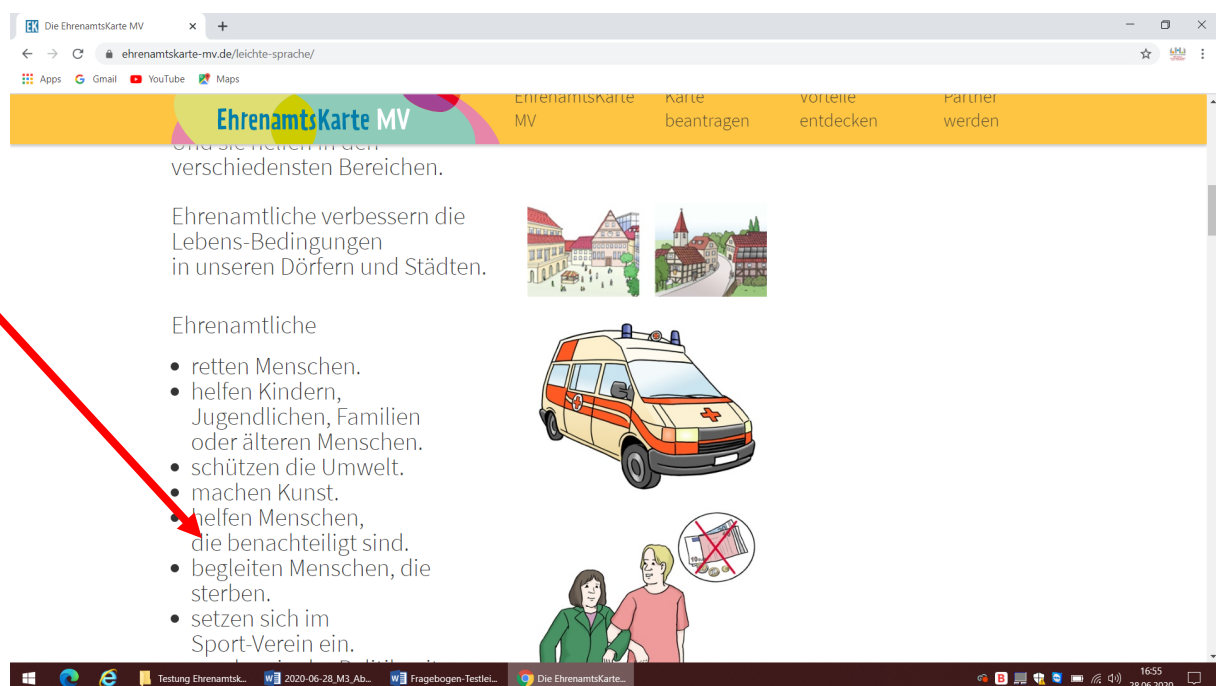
Die EhrenamtsKarte MV × +

ehrenamtskarte-mv.de/leichte-sprache/

Apps Gmail YouTube Maps

EhrenamtsKarte MV

EhrenamtsKarte MV Karte beantragen Vorteile entdecken Partner werden

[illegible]
verschiedensten Bereichen.

Ehrenamtliche verbessern die Lebens-Bedingungen in unseren Dörfern und Städten.

Ehrenamtliche

- retten Menschen.
- helfen Kindern, Jugendlichen, Familien oder älteren Menschen.
- schützen die Umwelt.
- machen Kunst.
- helfen Menschen, die benachteiligt sind.
- begleiten Menschen, die sterben.
- setzen sich im Sport-Verein ein.
- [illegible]

Testung Ehrenamtsk... 2020-06-28_M3_Ab... Fragebogen-Testlei... Die EhrenamtsKarte...

16:55
28.06.2020